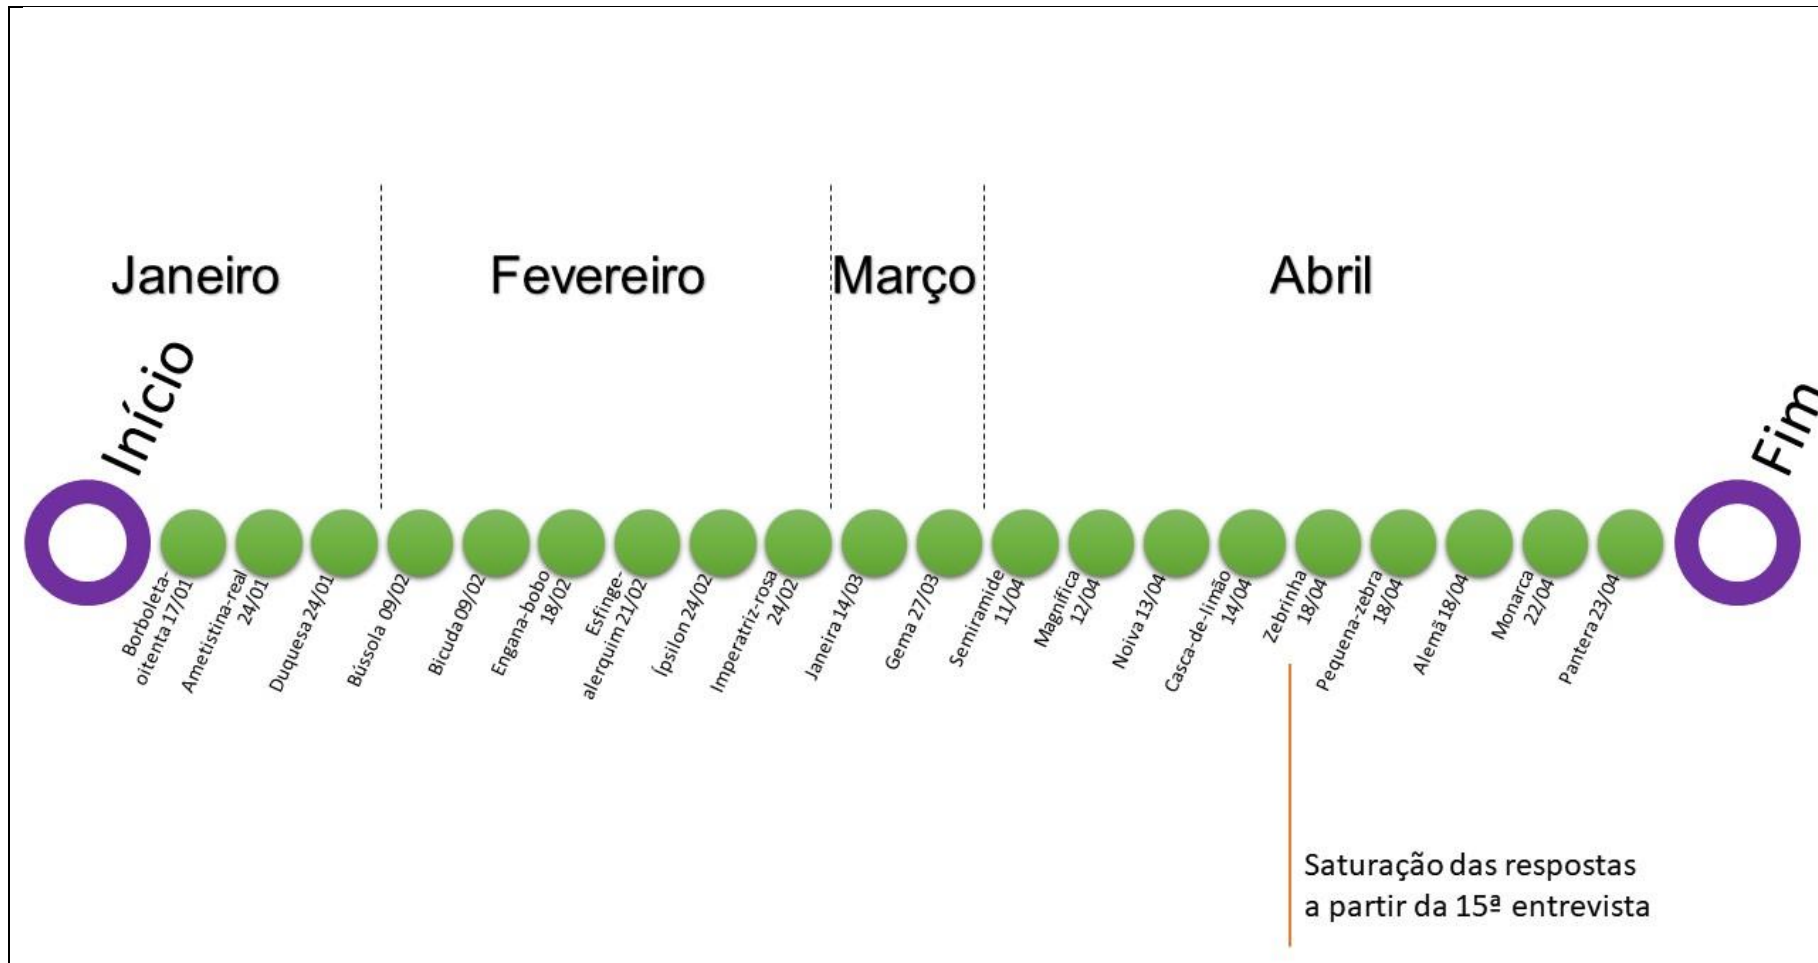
Janeiro

Fevereiro

Março

Abril

Início

Fim

Borboleta-oitenta 17/01

Ametistina-real 24/01

Duquesa 24/01

Bússola 09/02

Bicuda 09/02

Engana-bobo 18/02

Esfinge-alerquim 21/02

Ípsilon 24/02

Imperatriz-rosa 24/02

Janeira 14/03

Gema 27/03

Semiramide 11/04

Magnífica 12/04

Noiva 13/04

Casca-de-limão 14/04

Zebrinha 18/04

Pequena-zebra 18/04

Alemã 18/04

Monarca 22/04

Pantera 23/04

Saturação das respostas a partir da 15ª entrevista